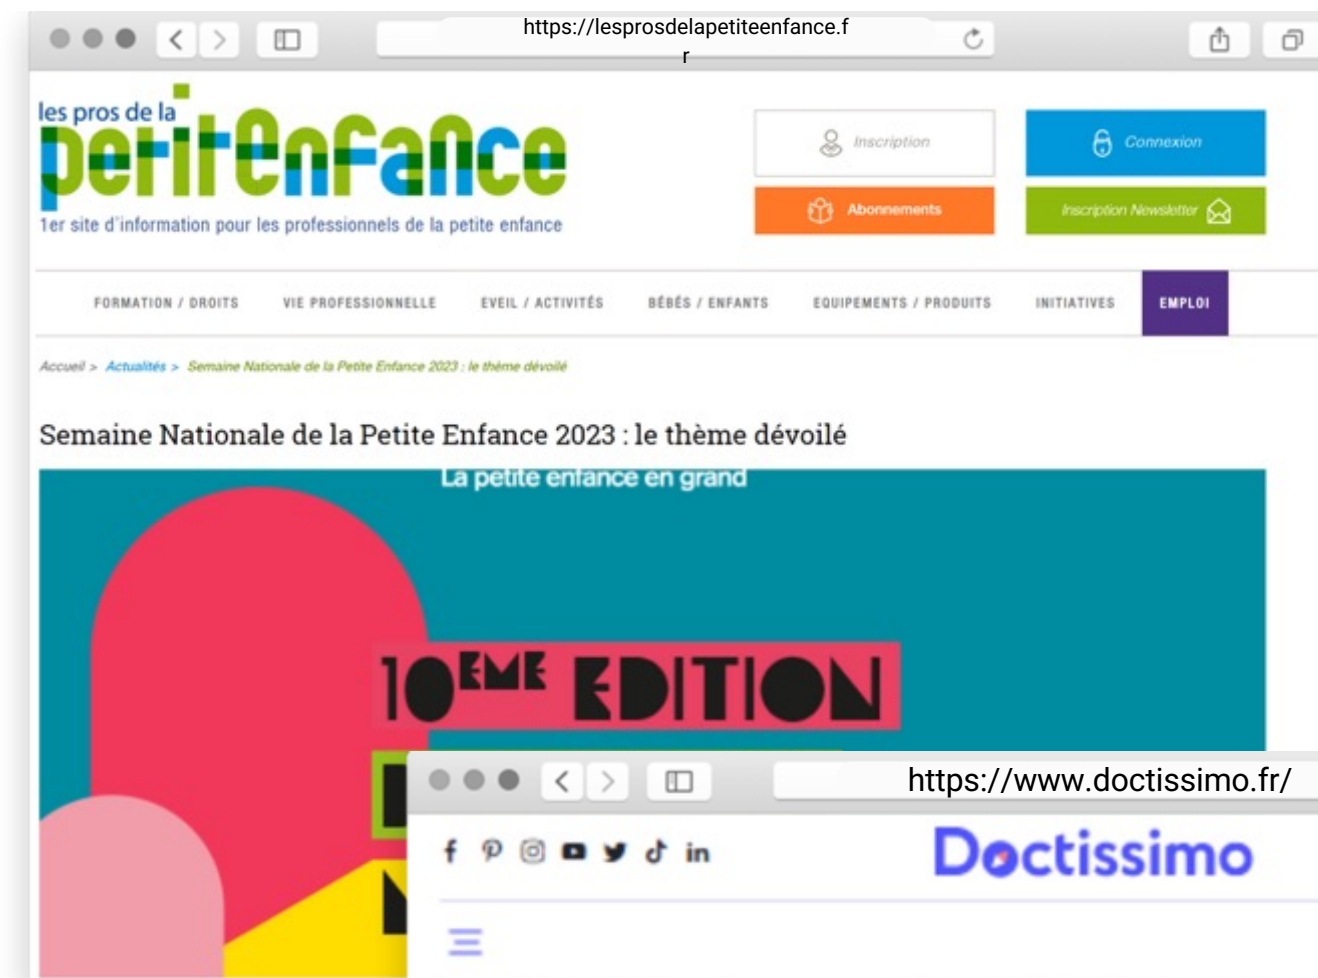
https://lesprosdelapetiteenfance.fr

les pros de la petiteenfance
1er site d'information pour les professionnels de la petite enfance

Inscription
Connexion
Abonnements
Inscription Newsletter

FORMATION / DROITS
VIE PROFESSIONNELLE
EVEIL / ACTIVITÉS
BÉBÉS / ENFANTS
EQUIPEMENTS / PRODUITS
INITIATIVES
EMPLOI

Accueil > Actualités > Semaine Nationale de la Petite Enfance 2023 : le thème dévoilé

Semaine Nationale de la Petite Enfance 2023 : le thème dévoilé

La petite enfance en grand

10EME EDITION

https://www.doctissimo.fr/

Doctissimo